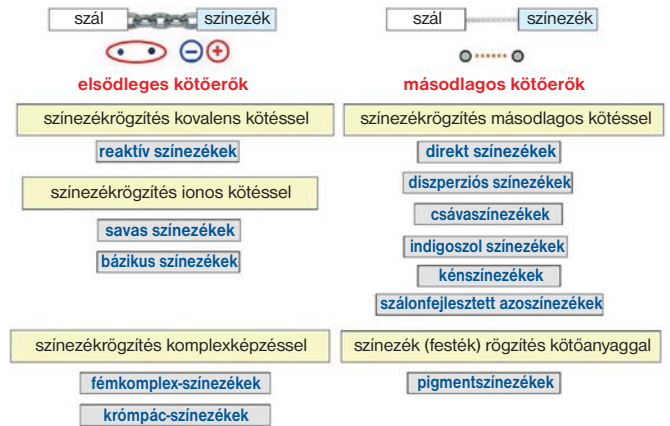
szál színezék

elsődleges kötőerők

színezékrögzítés kovalens kötéssel

reaktív színezékek

színezékrögzítés ionos kötéssel

savas színezékek

bázikus színezékek

színezékrögzítés komplexképzéssel

fémkomplex-színezékek

krómpác-színezékek

szál színezék

másodlagos kötőerők

színezékrögzítés másodlagos kötéssel

direkt színezékek

diszperziós színezékek

csávaszínezékek

indigoszol színezékek

kénszínezékek

szálonfejlesztett azoszínezékek

színezék (festék) rögzítés kötőanyaggal

pigmentszínezékek